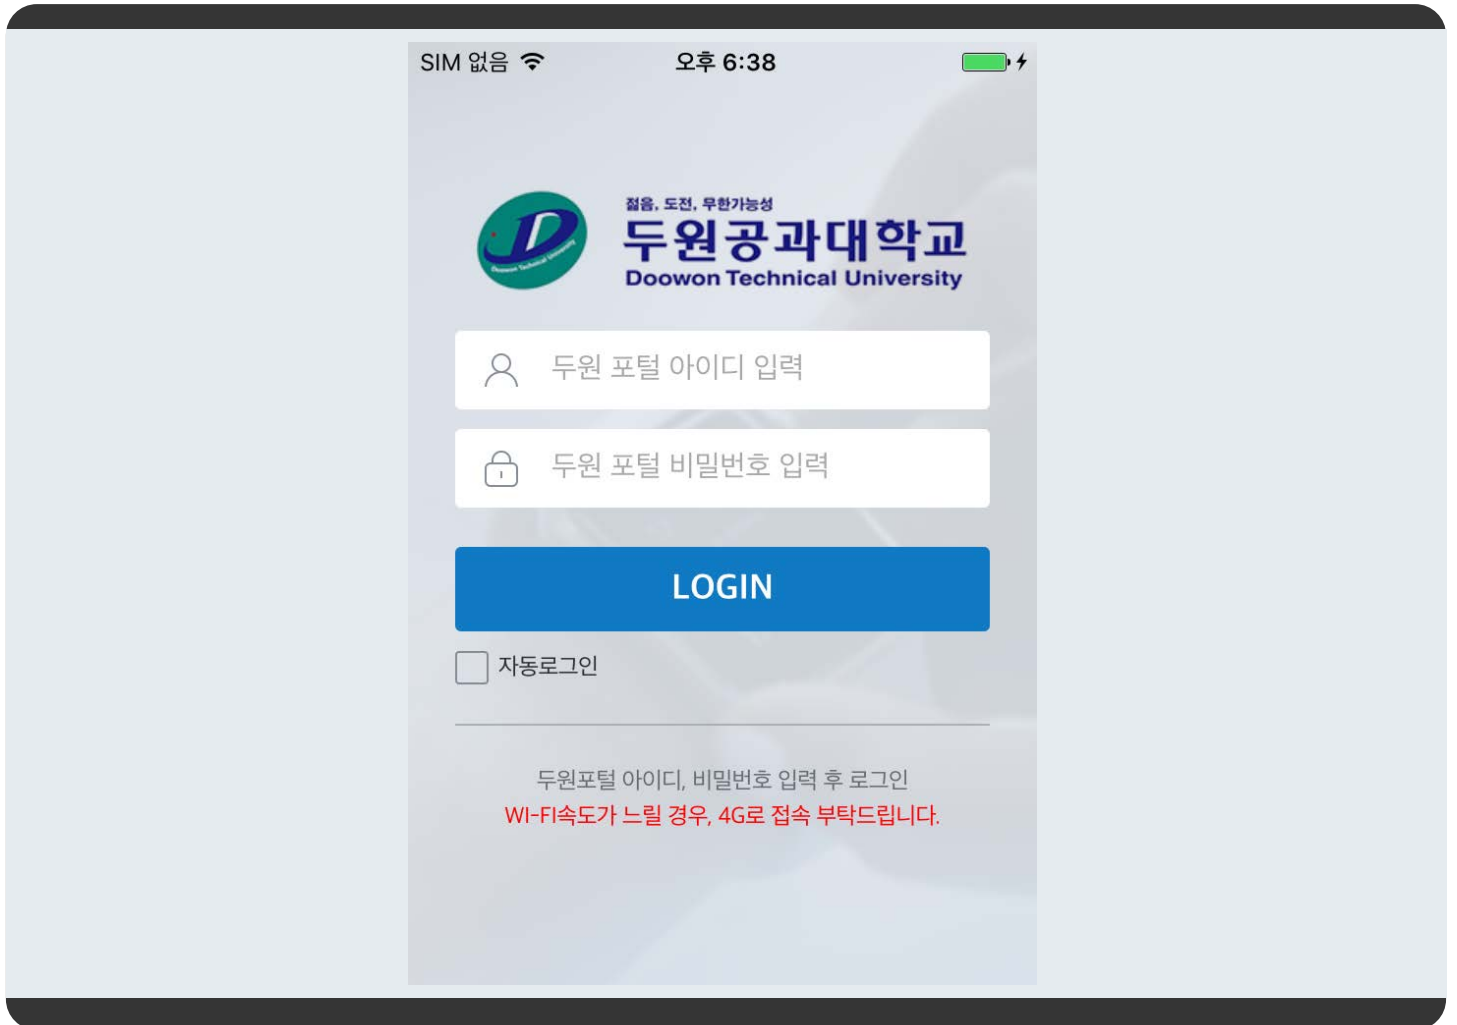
SIM 없음

오후 6:38

D
Doowon Technical University

젊음, 도전, 무한가능성
두원공과대학교
Doowon Technical University

두원 포털 아이디 입력

두원 포털 비밀번호 입력

LOGIN

자동로그인

두원포털 아이디, 비밀번호 입력 후 로그인
WI-FI속도가 느릴 경우, 4G로 접속 부탁드립니다.